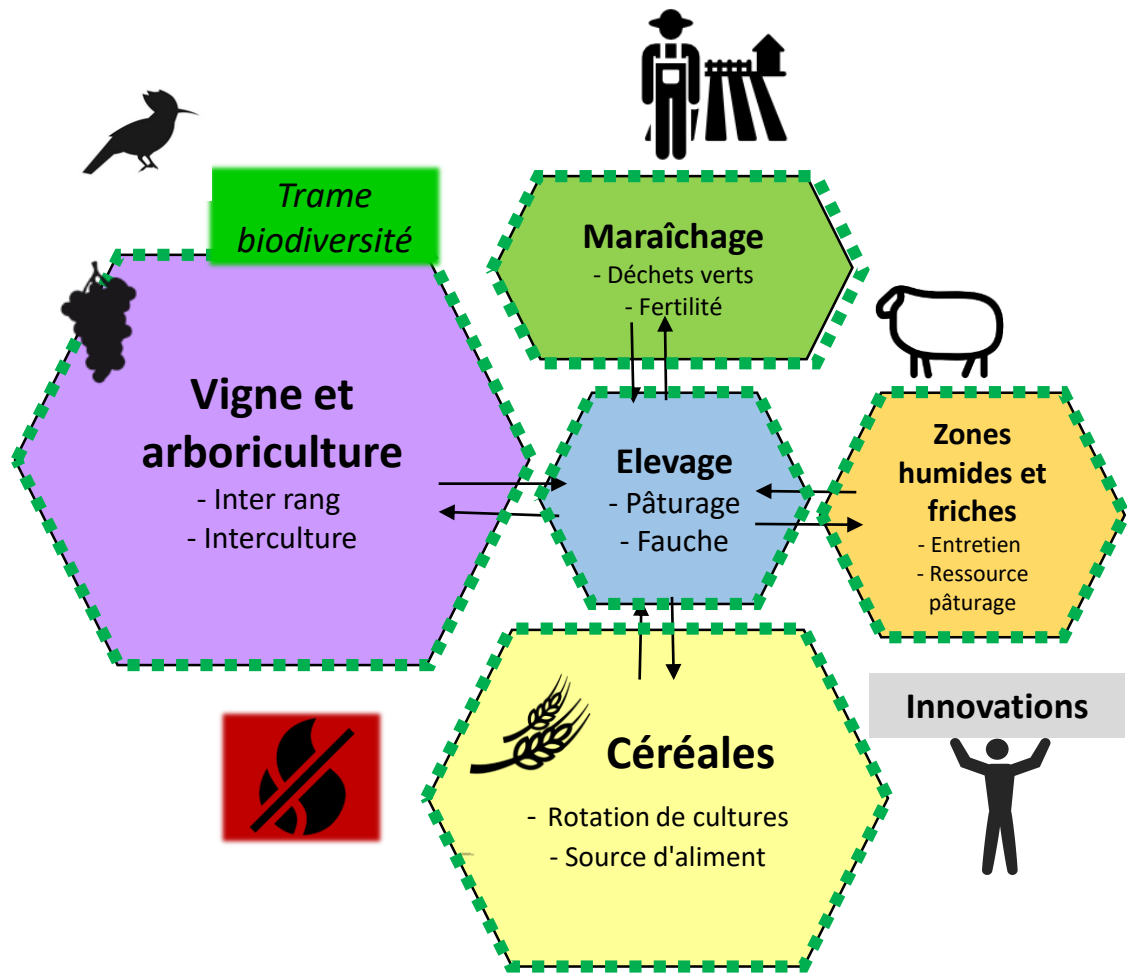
Trame biodiversité

Maraîchage
- Déchets verts
- Fertilité

Vigne et arboriculture
- Inter rang
- Interculture

Elevage
- Pâturage
- Fauche

Zones humides et friches
- Entretien
- Ressource pâturage

Innovations

Céréales
- Rotation de cultures
- Source d'aliment